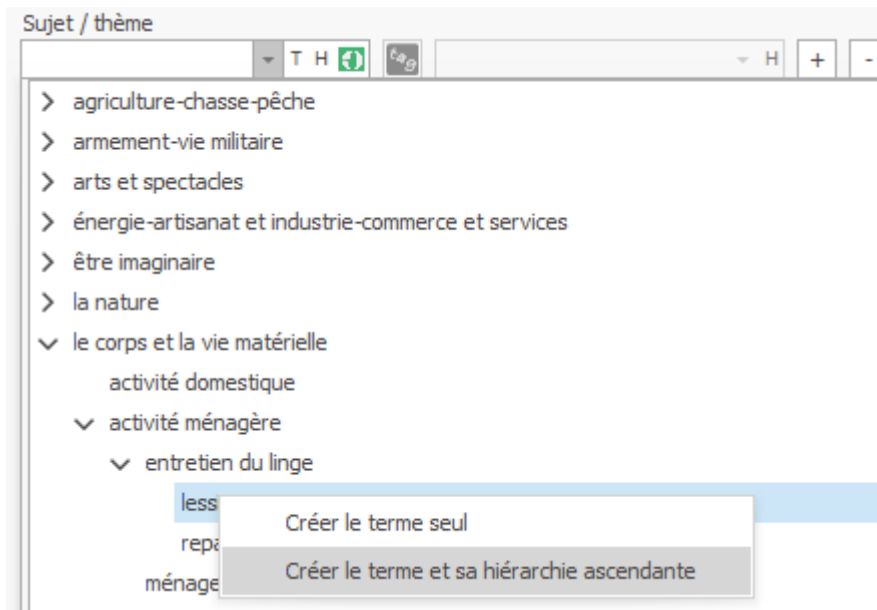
Sujet / thème

T H

H +

agriculture-chasse-pêche

armement-vie militaire

arts et spectacles

énergie-artisanat et industrie-commerce et services

être imaginaire

la nature

le corps et la vie matérielle

activité domestique

activité ménagère

entretien du linge

less

Créer le terme seul

repa

Créer le terme et sa hiérarchie ascendante

ménage